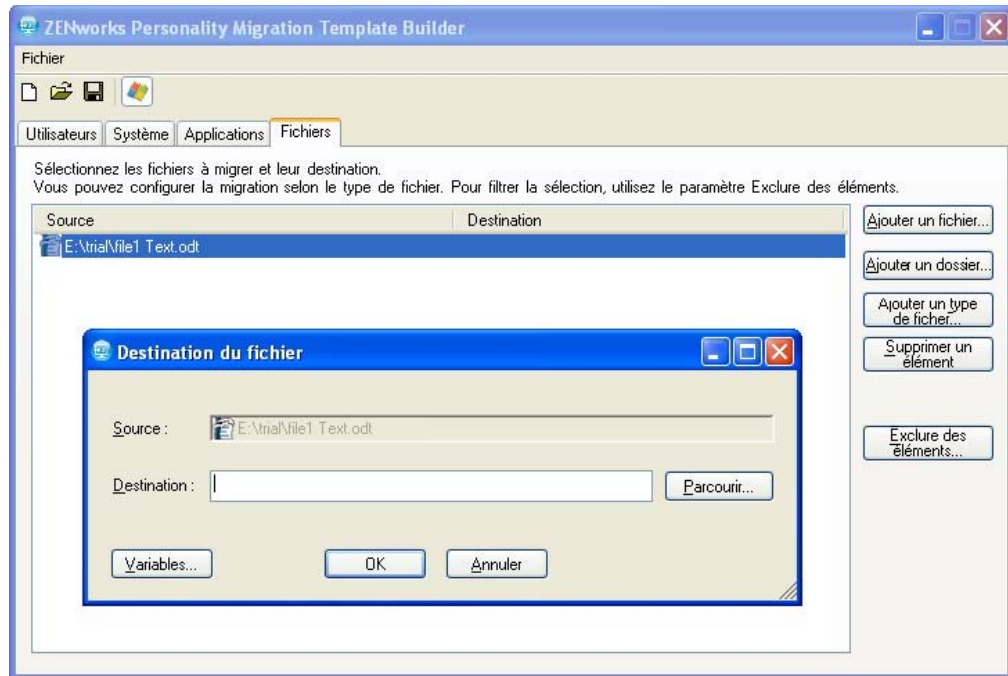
ZENworks Personality Migration Template Builder

Fichier

Utilisateurs | Système | Applications | Fichiers

Sélectionnez les fichiers à migrer et leur destination.
Vous pouvez configurer la migration selon le type de fichier. Pour filtrer la sélection, utilisez le paramètre Exclure des éléments.

| Source | Destination |
|---|---|
| E:\trial\file1 Text.odt | |

Ajouter un fichier...

Ajouter un dossier...

Ajouter un type de ficher...

Supprimer un élément

Exclure des éléments...

Destination du fichier

Source : E:\trial\file1 Text.odt

Destination :

Parcourir...

Variables...

OK

Annuler